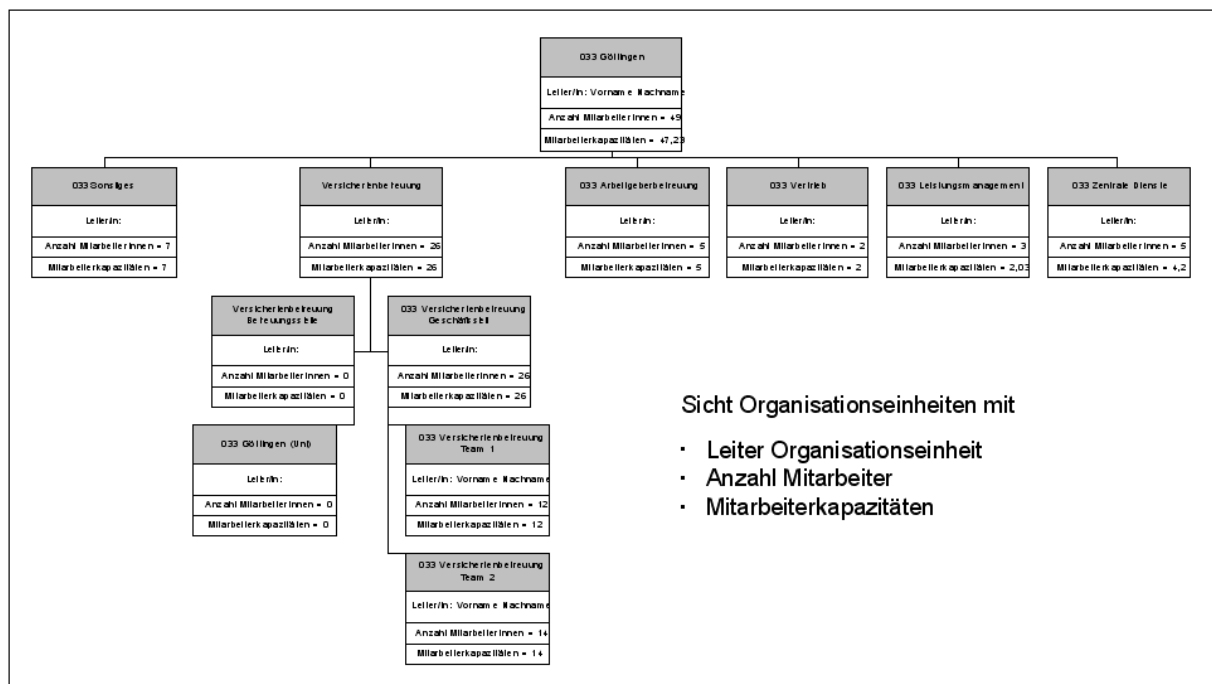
033 Göttingen

Leiter/in: Vorname Nachname

Anzahl MitarbeiterInnen = 49

Mitarbeiterkapazitäten = 47,23

033 Sonstiges

Leiter/in:

Anzahl MitarbeiterInnen = 7

Mitarbeiterkapazitäten = 7

Versichertenbetreuung

Leiter/in:

Anzahl MitarbeiterInnen = 26

Mitarbeiterkapazitäten = 26

033 Arbeitgeberbetreuung

Leiter/in:

Anzahl MitarbeiterInnen = 5

Mitarbeiterkapazitäten = 5

033 Vertrieb

Leiter/in:

Anzahl MitarbeiterInnen = 2

Mitarbeiterkapazitäten = 2

033 Leistungsmanagement

Leiter/in:

Anzahl MitarbeiterInnen = 3

Mitarbeiterkapazitäten = 2,03

033 Zentrale Dienste

Leiter/in:

Anzahl MitarbeiterInnen = 5

Mitarbeiterkapazitäten = 4,2

Versichertenbetreuung Betreuungsstelle

Leiter/in:

Anzahl MitarbeiterInnen = 0

Mitarbeiterkapazitäten = 0

033 Versichertenbetreuung Geschäftsstell

Leiter/in:

Anzahl MitarbeiterInnen = 26

Mitarbeiterkapazitäten = 26

033 Göttingen (Uni)

Leiter/in:

Anzahl MitarbeiterInnen = 0

Mitarbeiterkapazitäten = 0

033 Versichertenbetreuung Team 1

Leiter/in: Vorname Nachname

Anzahl MitarbeiterInnen = 12

Mitarbeiterkapazitäten = 12

033 Versichertenbetreuung Team 2

Leiter/in: Vorname Nachname

Anzahl MitarbeiterInnen = 14

Mitarbeiterkapazitäten = 14

Sicht Organisationseinheiten mit

- Leiter Organisationseinheit
- Anzahl Mitarbeiter
- Mitarbeiterkapazitäten